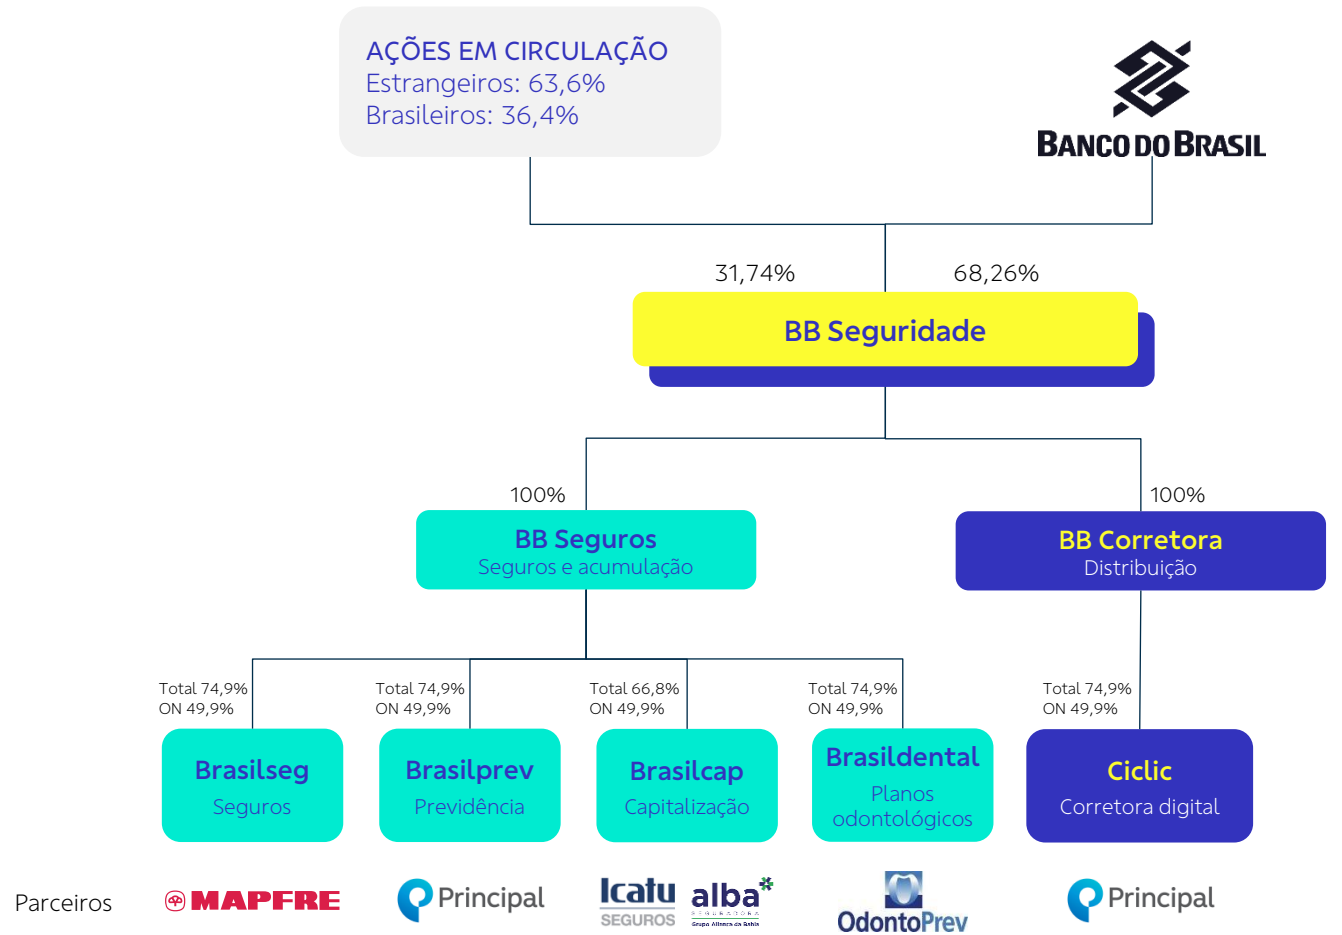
AÇÕES EM CIRCULAÇÃO
Estrangeiros: 63,6%
Brasileiros: 36,4%

BANCO DO BRASIL

31,74%

68,26%

BB Seguridade

100%

100%

BB Seguros
Seguros e acumulação

BB Corretora
Distribuição

Total 74,9%
ON 49,9%

Total 74,9%
ON 49,9%

Total 66,8%
ON 49,9%

Total 74,9%
ON 49,9%

Total 74,9%
ON 49,9%

Brasilseg
Seguros

Brasilprev
Previdência

Brasilcap
Capitalização

Brasildental
Planos odontológicos

Ciclic
Corretora digital

Parceiros

MAPFRE

Principal

Icatu SEGUROS

alba SEGURADORA Grupo Aliança da Bahia

OdontoPrev

Principal